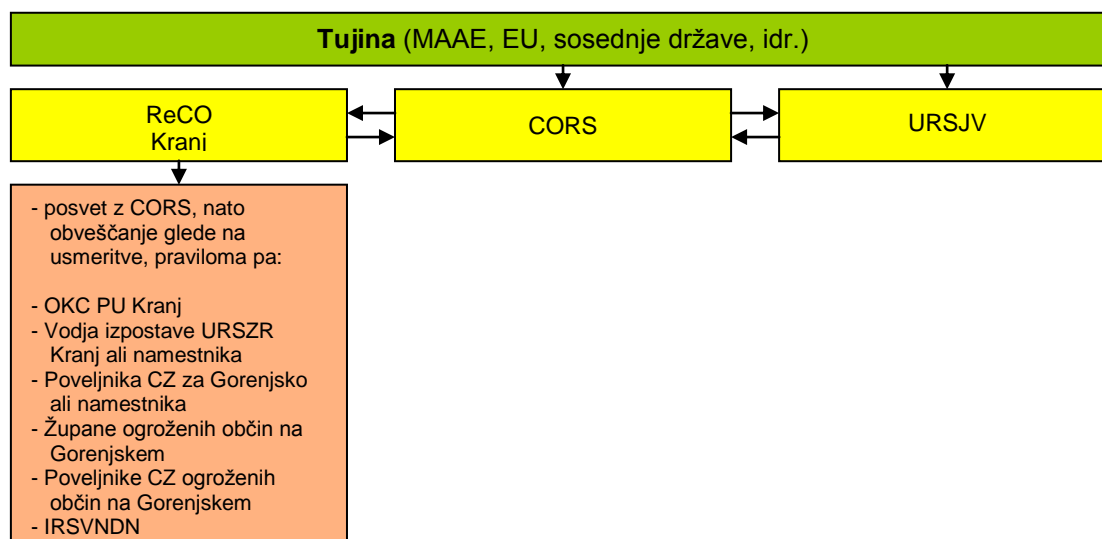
**Tujina** (MAAE, EU, sosednje države, idr.)

ReCO Kranj

CORS

URSJV

- posvet z CORS, nato obveščanje glede na usmeritve, praviloma pa:

- OKC PU Kranj
- Vodja izpostave URSZR Kranj ali namestnika
- Poveljnika CZ za Gorenjsko ali namestnika
- Župane ogroženih občin na Gorenjskem
- Poveljnike CZ ogroženih občin na Gorenjskem
- IRSVNDN